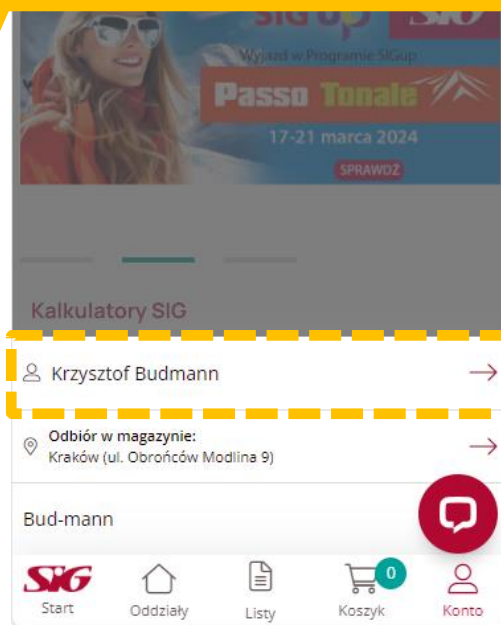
SIG up SIG
Wyjazd w Programie SIGup
Passo Tonale
17-21 marca 2024
SPRAWDŹ

Kalkulatory SIG

Krzysztof Budmann

Odbiór w magazynie:
Kraków (ul. Obrońców Modlina 9)

Bud-mann

SIG Start
Oddziały
Listy
0
Koszyk
Konto